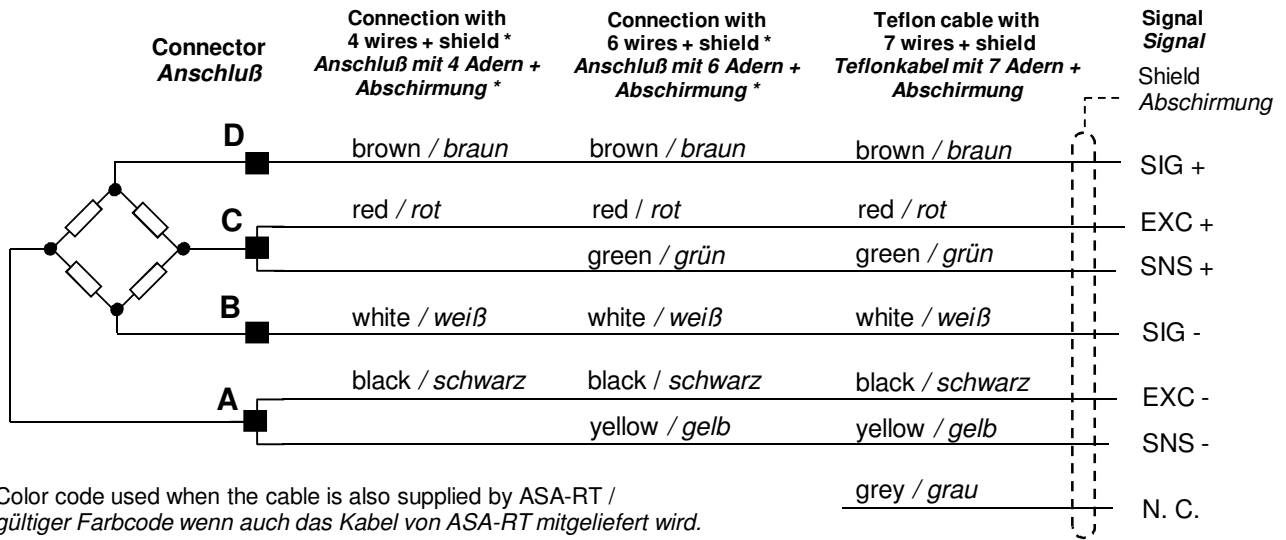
Connector
Anschluß

Connection with 4 wires + shield *
Anschluß mit 4 Adern + Abschirmung *

Connection with 6 wires + shield *
Anschluß mit 6 Adern + Abschirmung *

Teflon cable with 7 wires + shield
Teflonkabel mit 7 Adern + Abschirmung

Signal
Signal

Shield
Abschirmung

D brown / braun brown / braun brown / braun SIG +

C red / rot red / rot red / rot EXC +

green / grün green / grün SNS +

B white / weiß white / weiß white / weiß SIG -

A black / schwarz black / schwarz black / schwarz EXC -

yellow / gelb yellow / gelb SNS -

grey / grau N. C.

Color code used when the cable is also supplied by ASA-RT /
gültiger Farbcode wenn auch das Kabel von ASA-RT mitgeliefert wird.